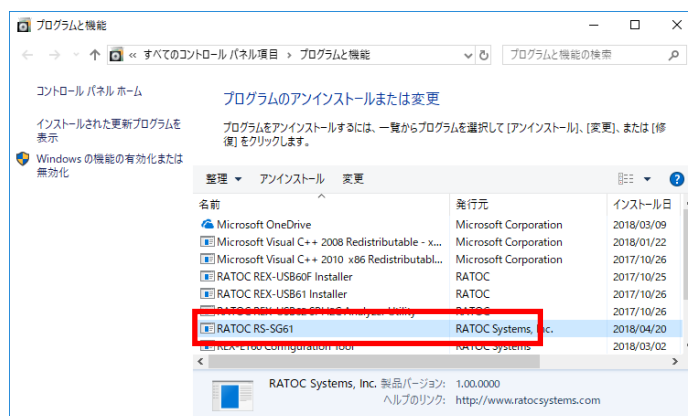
プログラムと機能

« すべてのコントロール パネル項目 › プログラムと機能

プログラムと機能の検索

コントロール パネル ホーム

インストールされた更新プログラムを表示

Windows の機能の有効化または無効化

プログラムのアンインストールまたは変更

プログラムをアンインストールするには、一覧からプログラムを選択して [アンインストール]、[変更]、または [修復] をクリックします。

整理 ▾ アンインストール 変更

| 名前 | 発行元 | インストール日 |
|---|---|---|
| Microsoft OneDrive | Microsoft Corporation | 2018/03/09 |
| Microsoft Visual C++ 2008 Redistributable - x... | Microsoft Corporation | 2018/01/22 |
| Microsoft Visual C++ 2010 x86 Redistributabl... | Microsoft Corporation | 2017/10/26 |
| RATOC REX-USB60F Installer | RATOC | 2017/10/25 |
| RATOC REX-USB61 Installer | RATOC | 2017/10/26 |
| RATOC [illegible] | RATOC | 2017/10/26 |
| RATOC RS-SG61 | RATOC Systems, Inc. | 2018/04/20 |
| REX-2160 Configuration Tool | RATOC Systems | 2018/03/02 |

RATOC Systems, Inc. 製品バージョン: 1.00.0000
ヘルプのリンク: http://www.ratocsystems.com